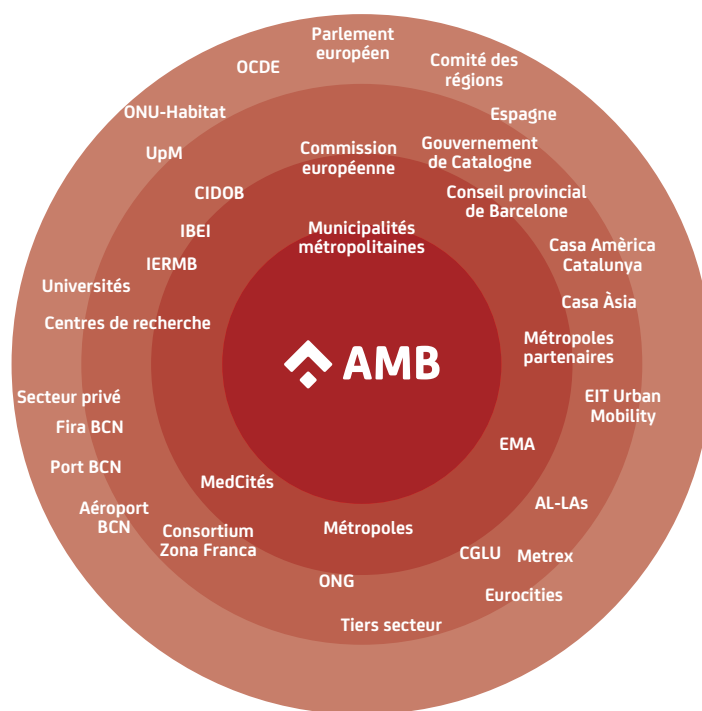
Parlement européen

OCDE

Comité des régions

ONU-Habitat

Espagne

UpM

Commission européenne

Gouvernement de Catalogne

CIDOB

Conseil provincial de Barcelone

IBEI

Municipalités métropolitaines

IERMB

Casa Amèrica Catalunya

Universités

Casa Àsia

Centres de recherche

Métropoles partenaires

AMB

Secteur privé

EIT Urban Mobility

Fira BCN

EMA

Port BCN

MedCités

Aéroport BCN

AL-LAs

Consortium Zona Franca

Métropoles

CGLU

Metrex

ONG

Eurocities

Tiers secteur